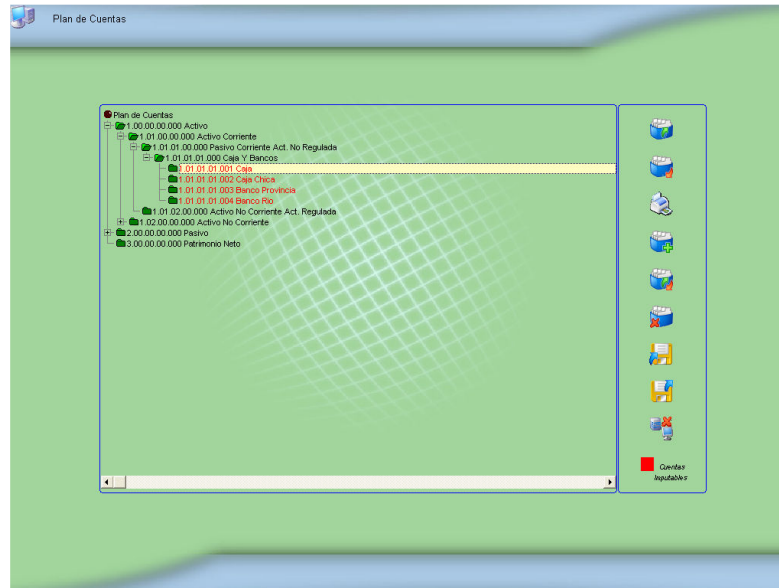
Plan de Cuentas

Plan de Cuentas
1.00.00.00.000 Activo
1.01.00.00.000 Activo Corriente
1.01.01.00.000 Pasivo Corriente Act. No Regulada
1.01.01.01.000 Caja Y Bancos
1.01.01.01.001 Caja
1.01.01.01.002 Caja Chica
1.01.01.01.003 Banco Provincia
1.01.01.01.004 Banco Rio
1.01.02.00.000 Activo No Corriente Act. Regulada
1.02.00.00.000 Activo No Corriente
2.00.00.00.000 Pasivo
3.00.00.00.000 Patrimonio Neto

Cuentas Inputables